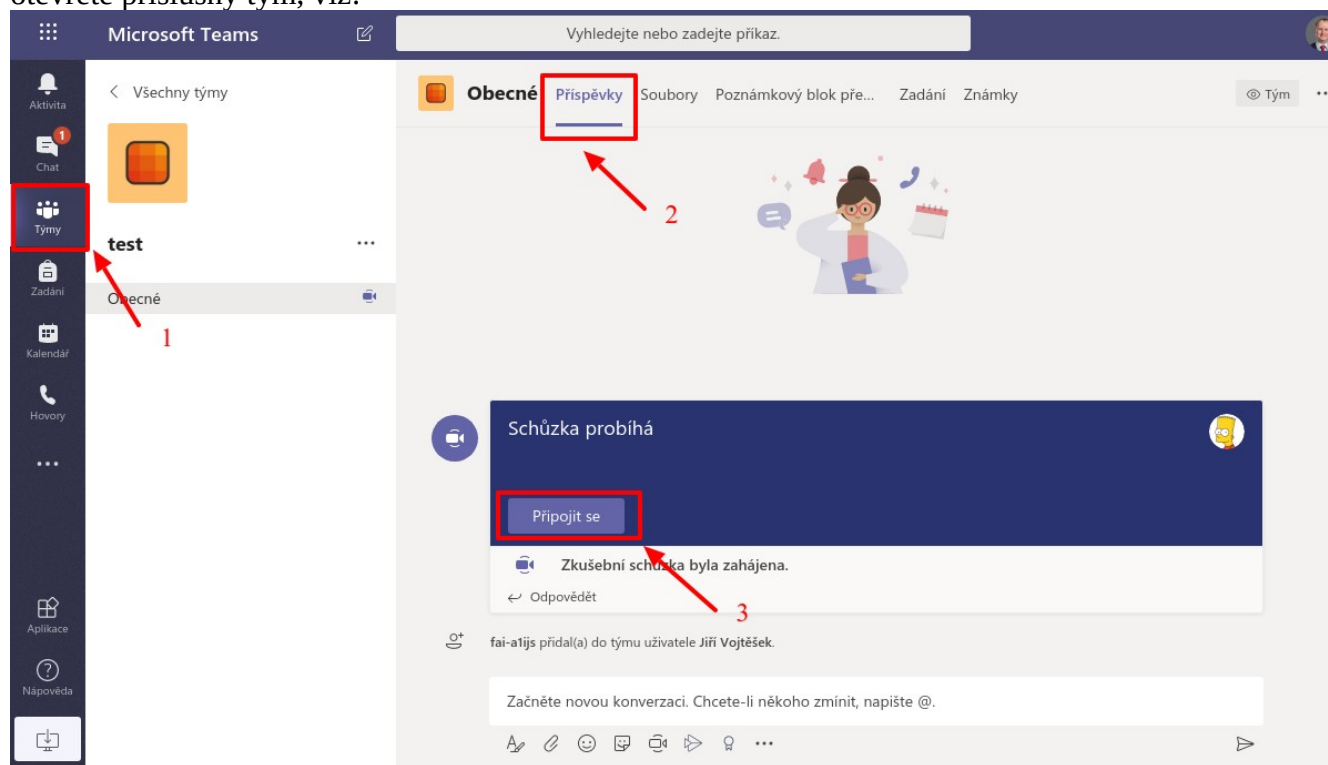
otevřete příslušný tým, viz.

Microsoft Teams

Vyhledejte nebo zadejte příkaz.

Aktivita
1
Chat
Týmy
Zadání
Kalendář
Hovory
...
Aplikace
Nápověda

< Všechny týmy

test ...

Obecné

1

Obecné Příspěvky Soubory Poznámkový blok pře... Zadání Známky

Tým ...

2

Schůzka probíhá

Připojit se

Zkušební schůzka byla zahájena.

Odpovědět

3

fai-a1ijs přidal(a) do týmu uživatele Jiří Vojtěšek.

Začněte novou konverzaci. Chcete-li někoho zmínit, napište @.